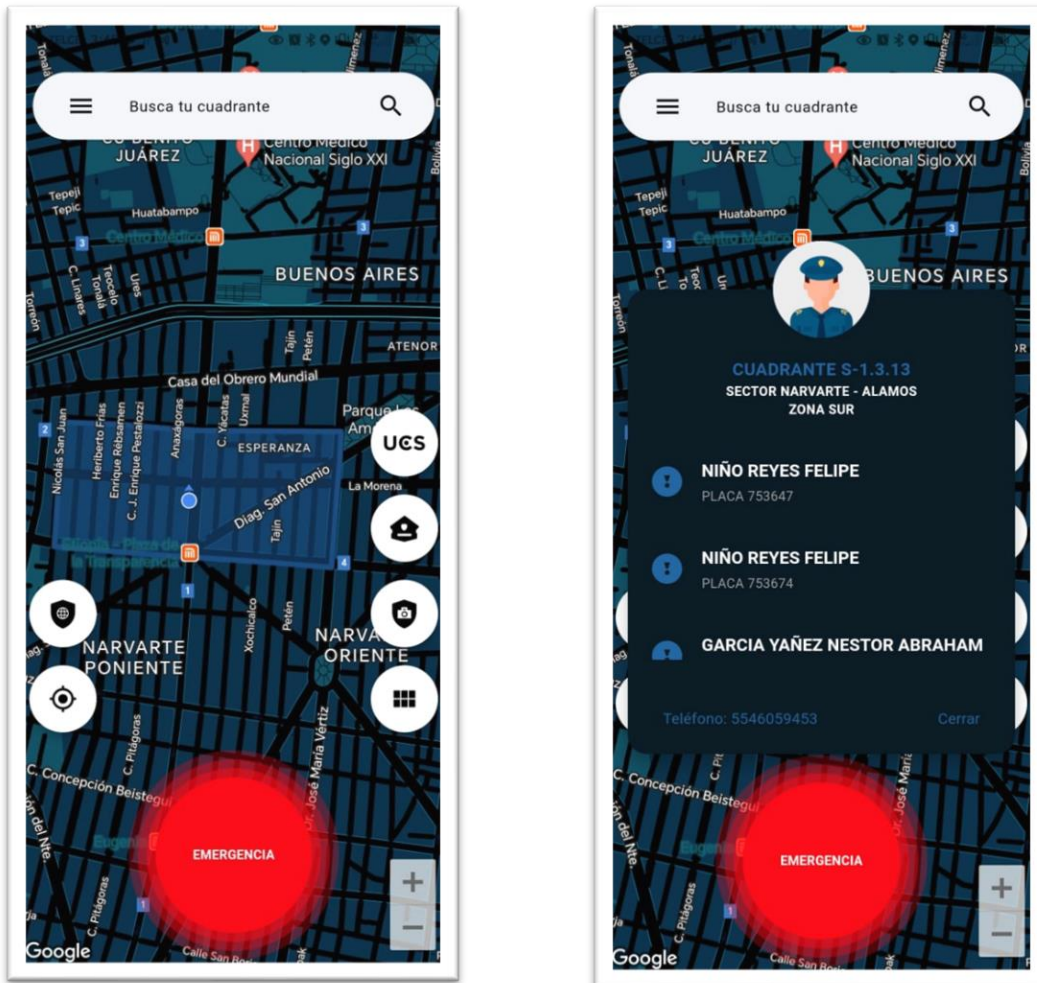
Busca tu cuadrante

CO BENITO JUÁREZ
Centro Médico Nacional Siglo XXI
Tepeji
Tepic
Huatabampo
Centro Médico
BUENOS AIRES
C. Linares
Tecolo
Tonalá
Ures
Torreón
Tajín
Petén
ATENOR
Casa del Obrero Mundial
Parque Las Américas
Nicolás San Juan
Heriberto Frías
Enrique Rébsamen
C. J. Enrique Pestalozzi
Anaxágoras
C. Yácatas
Uxmal
ESPERANZA
Diag. San Antonio
La Morena
Tajín
UCS
Xochicalco
Petén
NARVARTE PONIENTE
NARVARTE ORIENTE
C. Pitágoras
C. Concepción Beistegui
Dr. José María Vértiz
EMERGENCIA
Google
Calle San Borja

Busca tu cuadrante

CUADRANTE S-1.3.13
SECTOR NARVARTE - ALAMOS
ZONA SUR

NIÑO REYES FELIPE
PLACA 753647

NIÑO REYES FELIPE
PLACA 753674

GARCIA YAÑEZ NESTOR ABRAHAM

Teléfono: 5546059453
Cerrar

EMERGENCIA
Google